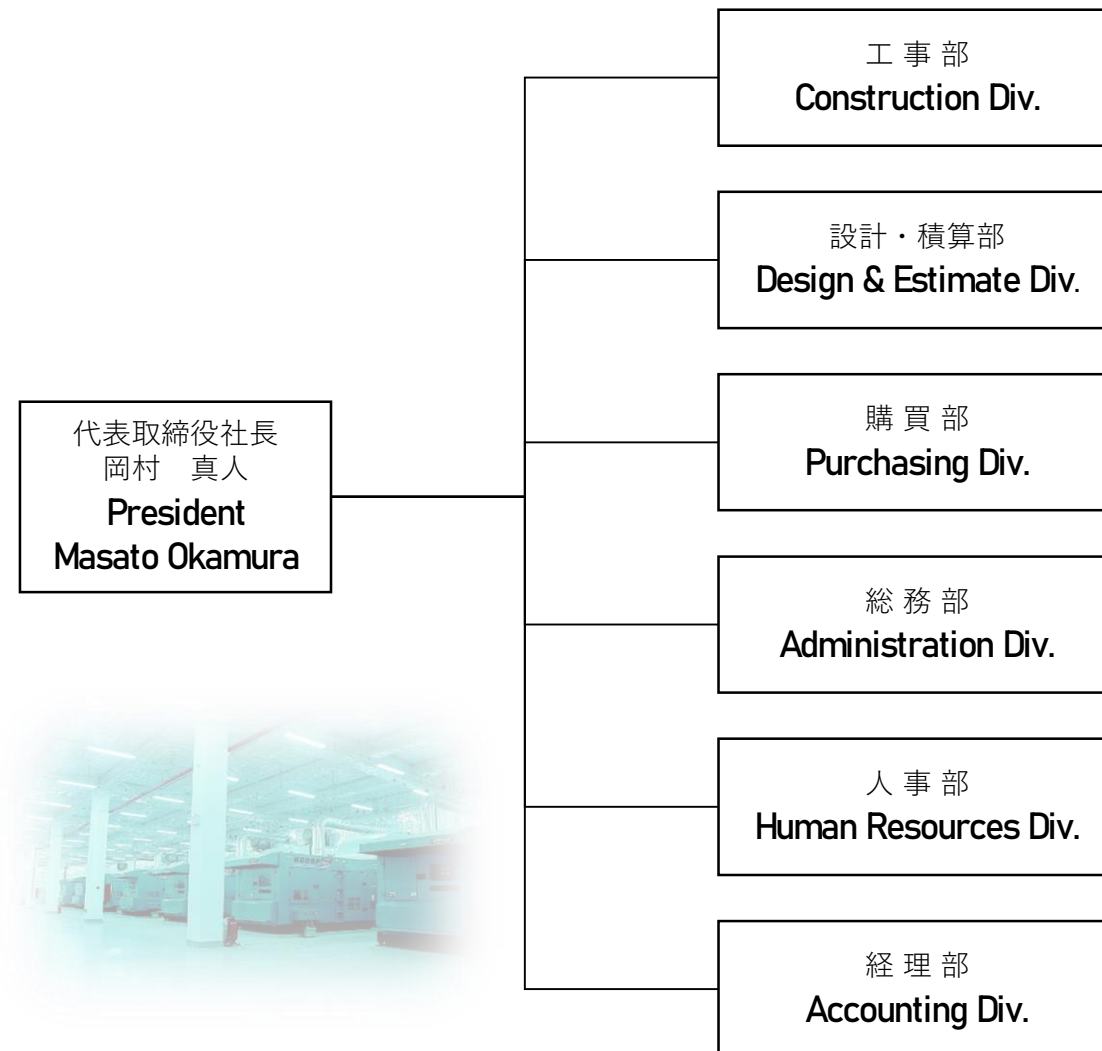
代表取締役社長
岡村　真人
President
Masato Okamura

工 事 部
Construction Div.

設計・積算部
Design & Estimate Div.

購 買 部
Purchasing Div.

総 務 部
Administration Div.

人 事 部
Human Resources Div.

経 理 部
Accounting Div.